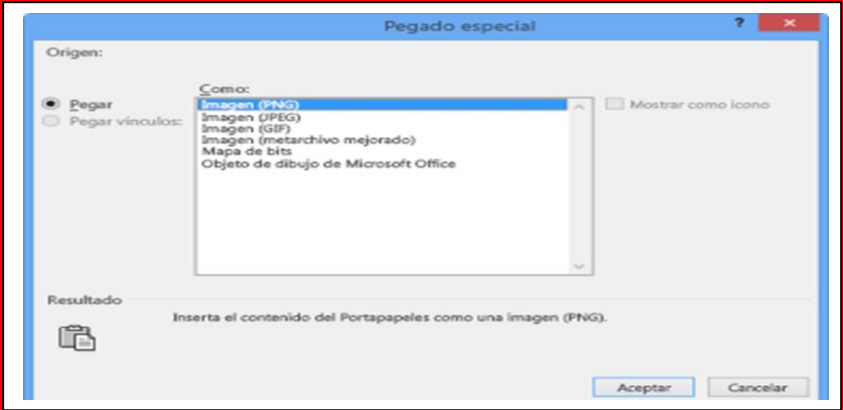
Pegado especial

?

Origen:

Pegar

Pegar vínculos:

Como:

Imagen (PNG)
Imagen (JPEG)
Imagen (GIF)
Imagen (metarchivo mejorado)
Mapa de bits
Objeto de dibujo de Microsoft Office

Mostrar como icono

Resultado

Inserta el contenido del Portapapeles como una imagen (PNG).

Aceptar

Cancelar